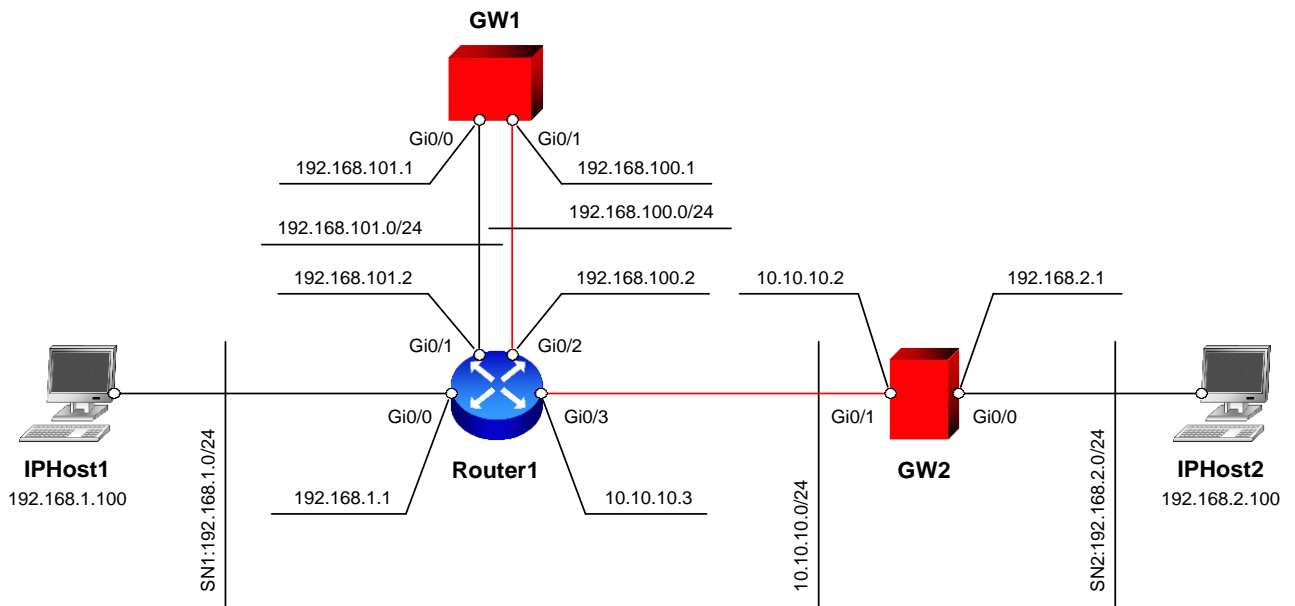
GW1

Gi0/0
Gi0/1
192.168.101.1
192.168.100.1
192.168.101.0/24
192.168.100.0/24
192.168.101.2
192.168.100.2
10.10.10.2
192.168.2.1
Gi0/1
Gi0/2
Gi0/0
Gi0/3
Gi0/1
Gi0/0
IPHost1
192.168.1.100
SN1:192.168.1.0/24
Router1
192.168.1.1
10.10.10.3
10.10.10.0/24
GW2
SN2:192.168.2.0/24
IPHost2
192.168.2.100